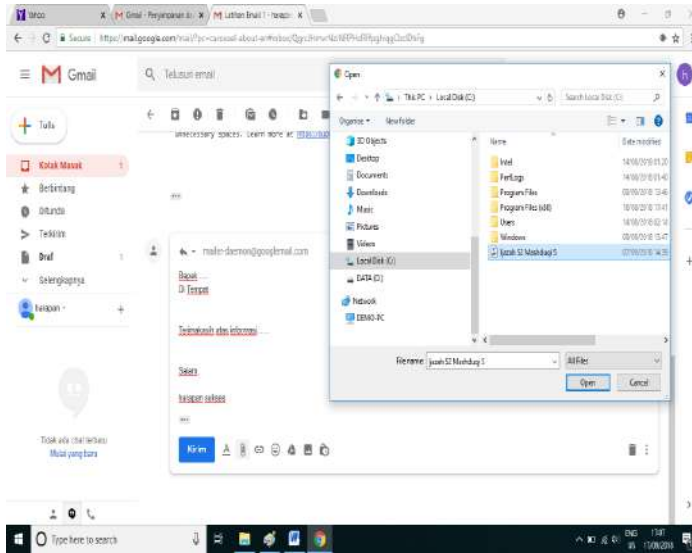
Inbox
Gmail - Penyimpanan d...
Latihan Email 1 - harapan

Secure | https://mail.google.com/mail/?pc=carousel-about-en#inbox/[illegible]

Gmail
Telusuri email

Tulis
Kotak Masuk 1
Berbintang
Ditunda
Terkirim
Draf 1
Selengkapnya
harapan

Tidak ada chat terbaru
Mulai yang baru

unnecessary spaces. Learn more at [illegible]

mailer-daemon@googlemail.com
Bapak ...
Di Tempat
Terimakasih atas informasi ...
Salam
harapan sukses

Kirim

Open
This PC > Local Disk (C:)
Search Local Disk (C:)
Organize ▾ New folder
3D Objects
Desktop
Documents
Downloads
Music
Pictures
Videos
Local Disk (C:)
DATA (D:)
Network
DEMO-PC
Name
Date modified
Intel
PerfLogs
Program Files
Program Files (x86)
Users
Windows
Ijazah S2 Mashdiagi 5
14/08/2018 01:20
14/08/2018 01:40
09/08/2018 13:46
09/08/2018 13:41
14/08/2018 02:18
09/08/2018 13:47
07/09/2018 14:35
File name: Ijazah S2 Mashdiagi 5
All Files
Open
Cancel

Type here to search
ENG US 13:07 17/09/2018